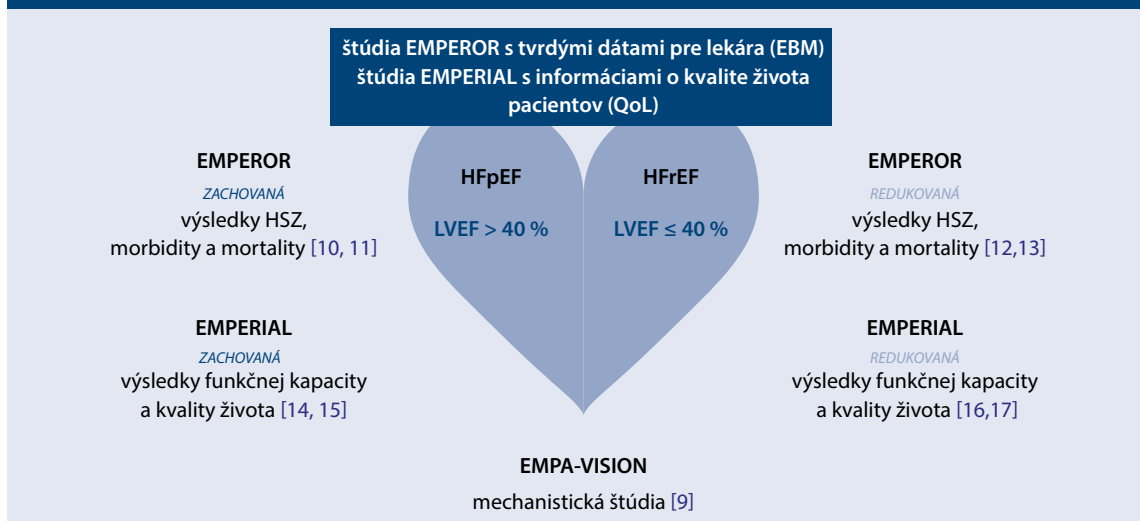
štúdia EMPEROR s tvrdými dátami pre lekára (EBM)
štúdia EMPERIAL s informáciami o kvalite života pacientov (QoL)

EMPEROR
ZACHOVANÁ
výsledky HSZ, morbidity a mortality [10, 11]

HFpEF
LVEF > 40 %

HFrEF
LVEF ≤ 40 %

EMPEROR
REDUKOVANÁ
výsledky HSZ, morbidity a mortality [12,13]

EMPERIAL
ZACHOVANÁ
výsledky funkčnej kapacity a kvality života [14, 15]

EMPERIAL
REDUKOVANÁ
výsledky funkčnej kapacity a kvality života [16,17]

EMPA-VISION
mechanistická štúdia [9]